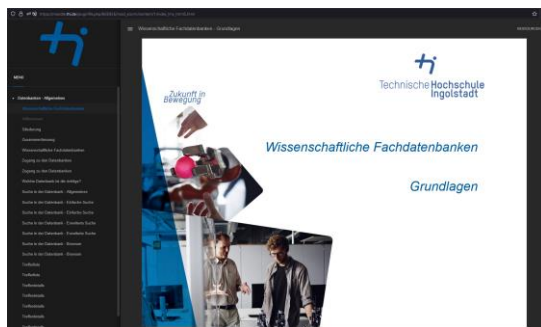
Wissenschaftliche Fachdatenbanken – Grundlagen

MENU

Datenbanken - Allgemeines

Wissenschaftliche Fachdatenbanken

Einleitung

Quellenbewertung

Wissenschaftliche Fachdatenbanken

Zugang zu den Datenbanken

Zugang zu den Datenbanken

Welche Datenbank ist die richtige?

Suche in der Datenbank - Allgemeines

Suche in der Datenbank - Einfache Suche

Suche in der Datenbank - Einfache Suche

Suche in der Datenbank - Erweiterte Suche

Suche in der Datenbank - Erweiterte Suche

Suche in der Datenbank - Browsen

Suche in der Datenbank - Browsen

Treffeliste

Treffeliste

Treffedetails

Treffedetails

Treffedetails

Treffedetails

Zukunft in Bewegung

Technische Hochschule Ingolstadt

Wissenschaftliche Fachdatenbanken

Grundlagen